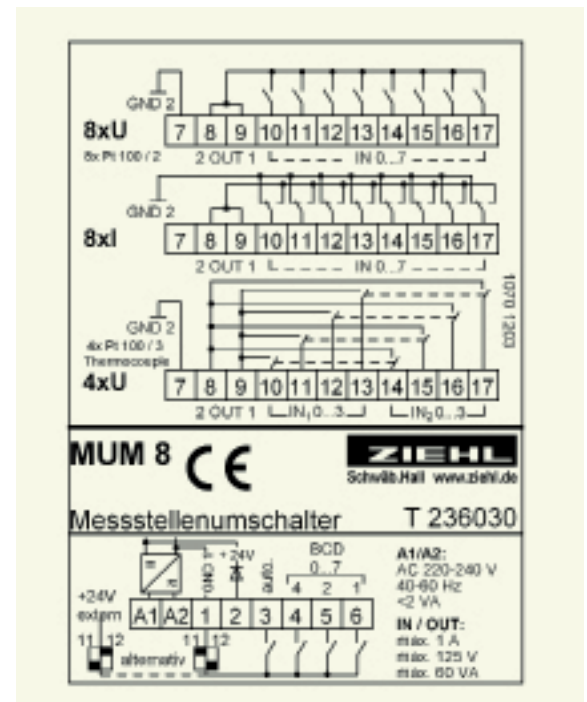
GND 2
8xU
8x Pt 100 / 2
| 7 | 8 | 9 | 10 | 11 | 12 | 13 | 14 | 15 | 16 | 17 |
2 OUT 1 IN 0...7

GND 2
8xI
| 7 | 8 | 9 | 10 | 11 | 12 | 13 | 14 | 15 | 16 | 17 |
2 OUT 1 IN 0...7

1070 1203

GND 2
4x Pt 100 / 3
Thermocouple
4xU
| 7 | 8 | 9 | 10 | 11 | 12 | 13 | 14 | 15 | 16 | 17 |
2 OUT 1 IN₁ 0...3 IN₂ 0...3

MUM 8 CE
ZIEHL
Schwäb.Hall www.ziehl.de

Messstellenumschalter T 236030

+24V
GND
+24V
Auto
BCD
0...7
4 2 1
+24V
extern
| A1 | A2 | 1 | 2 | 3 | 4 | 5 | 6 |
11 12
11 12
alternativ

A1/A2:
AC 220-240 V
40-60 Hz
<2 VA
IN / OUT:
max. 1 A
max. 125 V
max. 60 VA